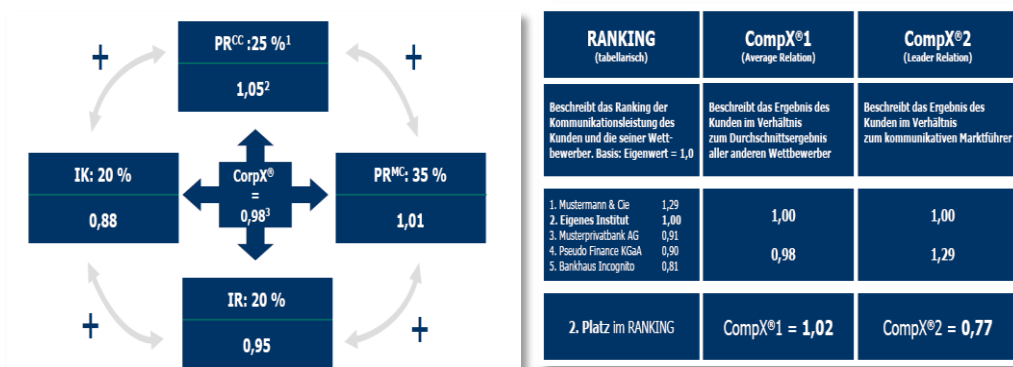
+

PR$^{CC}$ :25 %$^{1}$

1,05$^{2}$

+

IK: 20 %

0,88

CorpX$^{®}$
=
0,98$^{3}$

PR$^{MC}$: 35 %

1,01

+

IR: 20 %

0,95

+

| RANKING (tabellarisch) | CompX®1 (Average Relation) | CompX®2 (Leader Relation) |
|---|---|---|
| Beschreibt das Ranking der Kommunikationsleistung des Kunden und die seiner Wettbewerber. Basis: Eigenwert = 1,0 | Beschreibt das Ergebnis des Kunden im Verhältnis zum Durchschnittsergebnis aller anderen Wettbewerber | Beschreibt das Ergebnis des Kunden im Verhältnis zum kommunikativen Marktführer |
| 1. Mustermann & Cie 1,29<br>2. Eigenes Institut 1,00<br>3. Musterprivatbank AG 0,91<br>4. Pseudo Finance KGaA 0,90<br>5. Bankhaus Incognito 0,81 | 1,00<br>0,98 | 1,00<br>1,29 |
| 2. Platz im RANKING | CompX®1 = 1,02 | CompX®2 = 0,77 |